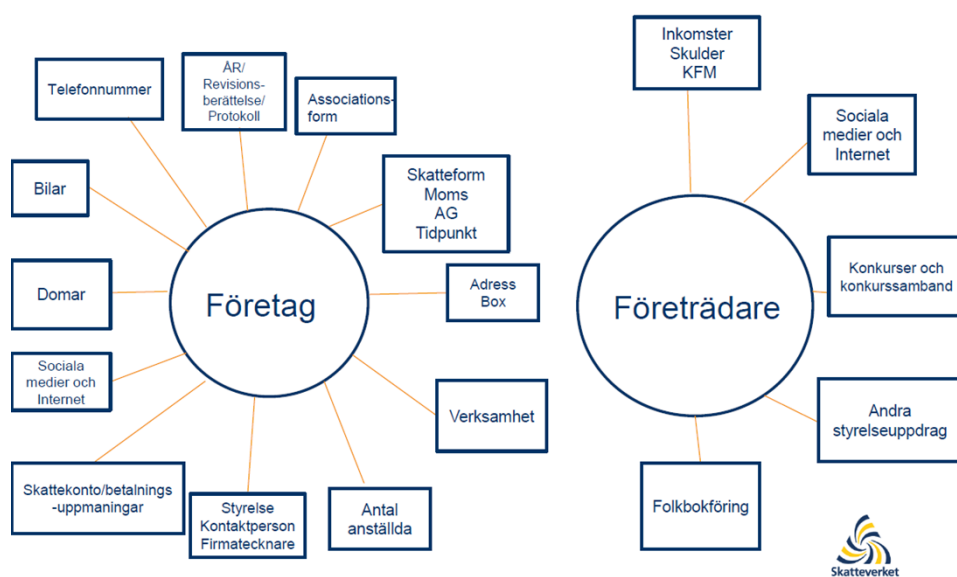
Telefonnummer

ÅR/ Revisionsberättelse/ Protokoll

Associationsform

Skatteform
Moms
AG
Tidpunkt

Bilar

Domar

Företag

Adress
Box

Sociala medier och Internet

Verksamhet

Skattekonto/betalnings-uppmaningar

Styrelse
Kontaktperson
Firmatecknare

Antal anställda

Inkomster
Skulder
KFM

Sociala medier och Internet

Företrädare

Konkurser och konkurssamband

Andra styrelseuppdrag

Folkbokföring

Skatteverket